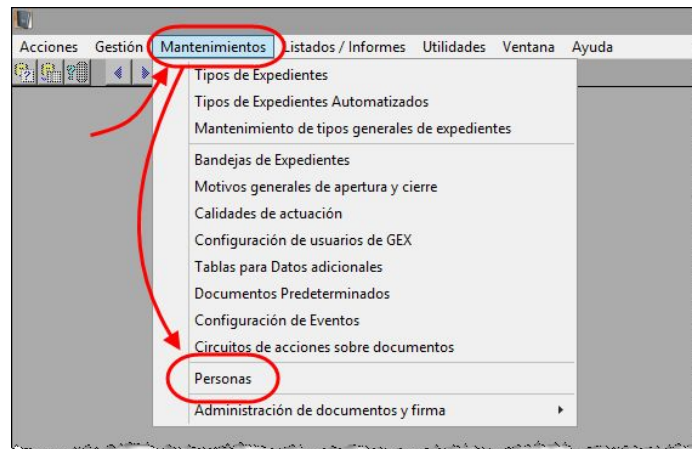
Acciones Gestión Mantenimientos Listados / Informes Utilidades Ventana Ayuda

Tipos de Expedientes
Tipos de Expedientes Automatizados
Mantenimiento de tipos generales de expedientes
Bandejas de Expedientes
Motivos generales de apertura y cierre
Calidades de actuación
Configuración de usuarios de GEX
Tablas para Datos adicionales
Documentos Predeterminados
Configuración de Eventos
Circuitos de acciones sobre documentos
Personas
Administración de documentos y firma